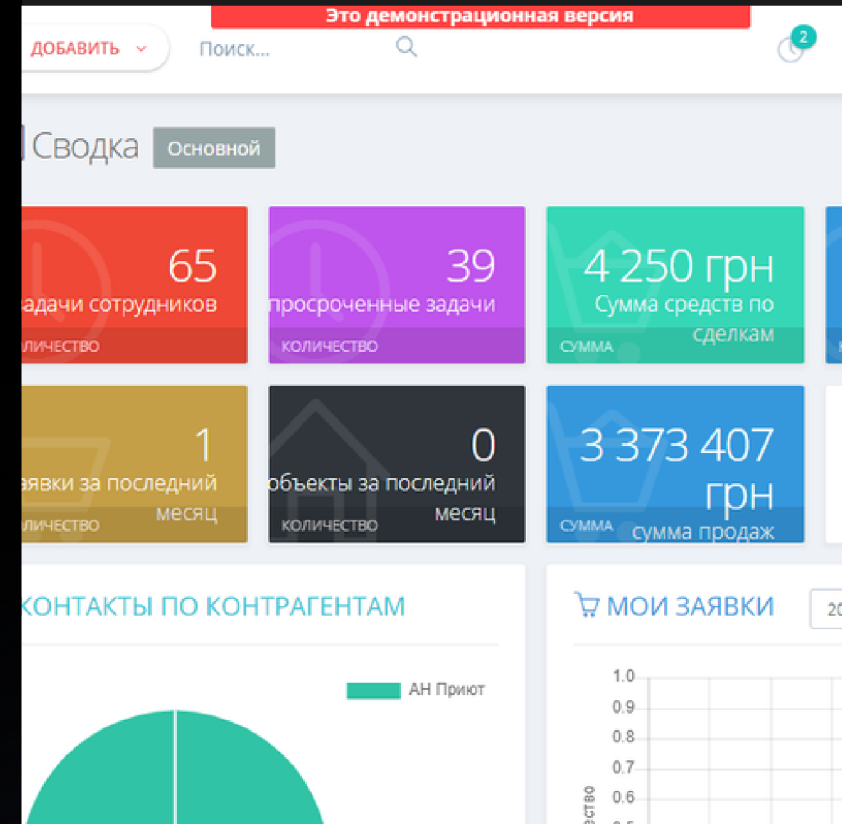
Это демонстрационная версия

ДОБАВИТЬ

Поиск...

2

Сводка Основной

65
адачи сотрудников
ЛИЧЕСТВО

39
просроченные задачи
КОЛИЧЕСТВО

4 250 грн
Сумма средств по сделкам
СУММА

1
явки за последний месяц
ЛИЧЕСТВО

0
бъекты за последний месяц
КОЛИЧЕСТВО

3 373 407 грн
СУММА
сумма продаж

КОНТАКТЫ ПО КОНТРАГЕНТАМ

АН Приют

МОИ ЗАЯВКИ

20

1.0
0.9
0.8
0.7
0.6
ество